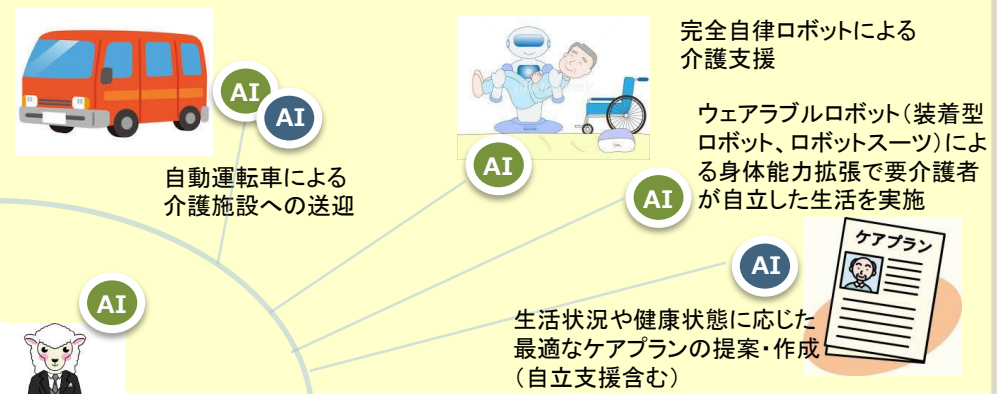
AI

AI

自動運転車による介護施設への送迎

AI

完全自律ロボットによる介護支援

AI

ウェアラブルロボット（装着型ロボット、ロボットスーツ）による身体能力拡張で要介護者が自立した生活を実施

AI

AI

ケアプラン

生活状況や健康状態に応じた最適なケアプランの提案・作成（自立支援含む）